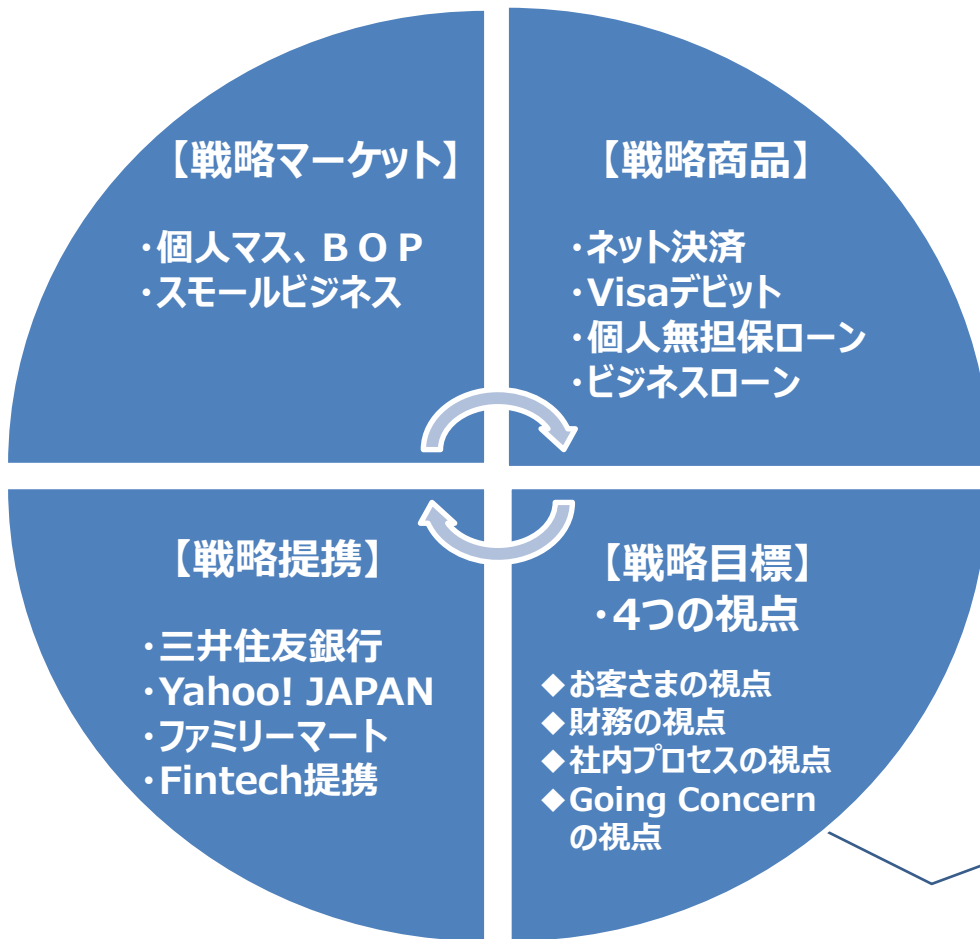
【戦略マーケット】

・個人マス、ＢＯＰ
・スモールビジネス

【戦略商品】

・ネット決済
・Visaデビット
・個人無担保ローン
・ビジネスローン

【戦略提携】

・三井住友銀行
・Yahoo! JAPAN
・ファミリーマート
・Fintech提携

【戦略目標】
・4つの視点

◆お客さまの視点
◆財務の視点
◆社内プロセスの視点
◆Going Concern の視点